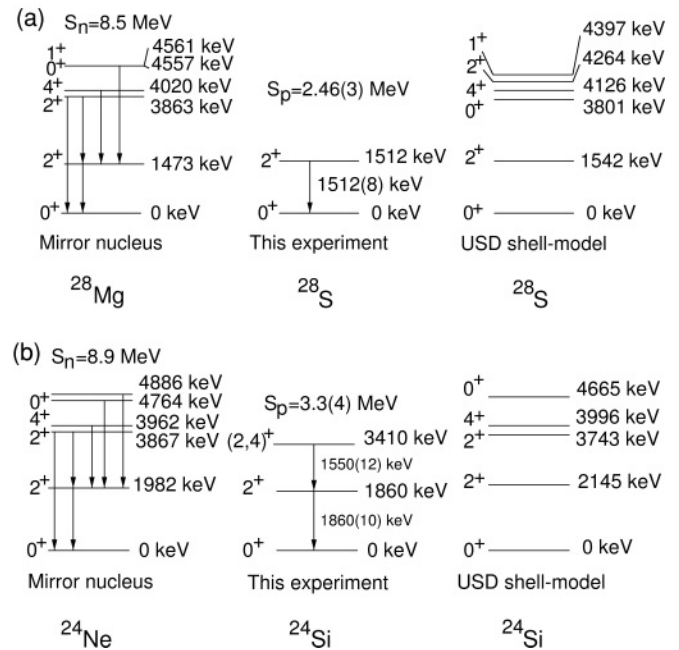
(a) $S_n$=8.5 MeV

$1^+$ 4561 keV
$0^+$ 4557 keV
$4^+$ 4020 keV
$2^+$ 3863 keV

$2^+$ 1473 keV

$0^+$ 0 keV

Mirror nucleus

$^{28}$Mg

$S_p$=2.46(3) MeV

$2^+$ 1512 keV
1512(8) keV
$0^+$ 0 keV

This experiment

$^{28}$S

$1^+$ 4397 keV
$2^+$ 4264 keV
$4^+$ 4126 keV
$0^+$ 3801 keV

$2^+$ 1542 keV

$0^+$ 0 keV

USD shell-model

$^{28}$S

(b) $S_n$=8.9 MeV

$0^+$ 4886 keV
4764 keV
$4^+$ 3962 keV
$2^+$ 3867 keV

$2^+$ 1982 keV

$0^+$ 0 keV

Mirror nucleus

$^{24}$Ne

$S_p$=3.3(4) MeV

$(2,4)^+$ 3410 keV
1550(12) keV
$2^+$ 1860 keV
1860(10) keV
$0^+$ 0 keV

This experiment

$^{24}$Si

$0^+$ 4665 keV
$4^+$ 3996 keV
$2^+$ 3743 keV

$2^+$ 2145 keV

$0^+$ 0 keV

USD shell-model

$^{24}$Si